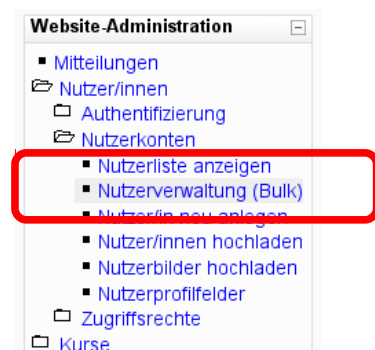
Website-Administration

Mitteilungen
Nutzer/innen
Authentifizierung
Nutzerkonten
Nutzerliste anzeigen
Nutzerverwaltung (Bulk)
Nutzer/in neu anlegen
Nutzer/innen hochladen
Nutzerbilder hochladen
Nutzerprofilfelder
Zugriffsrechte
Kurse